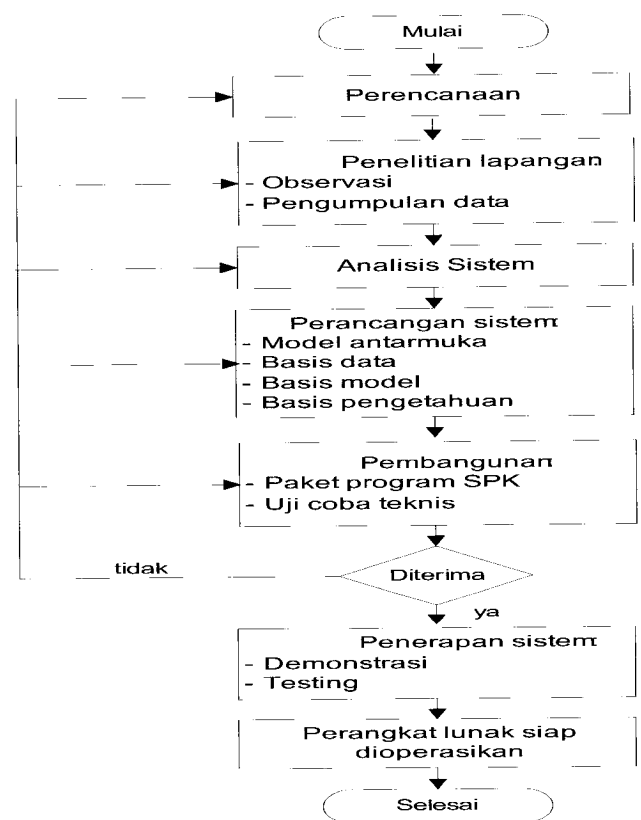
Mulai

Perencanaan

Penelitian lapangan
- Observasi
- Pengumpulan data

Analisis Sistem

Perancangan sistem
- Model antarmuka
- Basis data
- Basis model
- Basis pengetahuan

Pembangunan
- Paket program SPK
- Uji coba teknis

tidak

Diterima

ya

Penerapan sistem
- Demonstrasi
- Testing

Perangkat lunak siap dioperasikan

Selesai